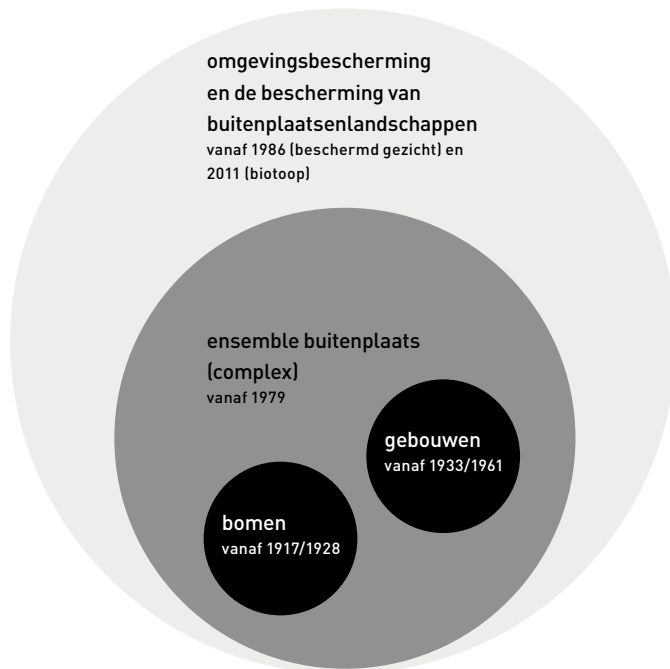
omgevingsbescherming
en de bescherming van
buitenplaatsenlandschappen
vanaf 1986 (beschermd gezicht) en
2011 (biotoop)

ensemble buitenplaats
(complex)
vanaf 1979

gebouwen
vanaf 1933/1961

bomen
vanaf 1917/1928